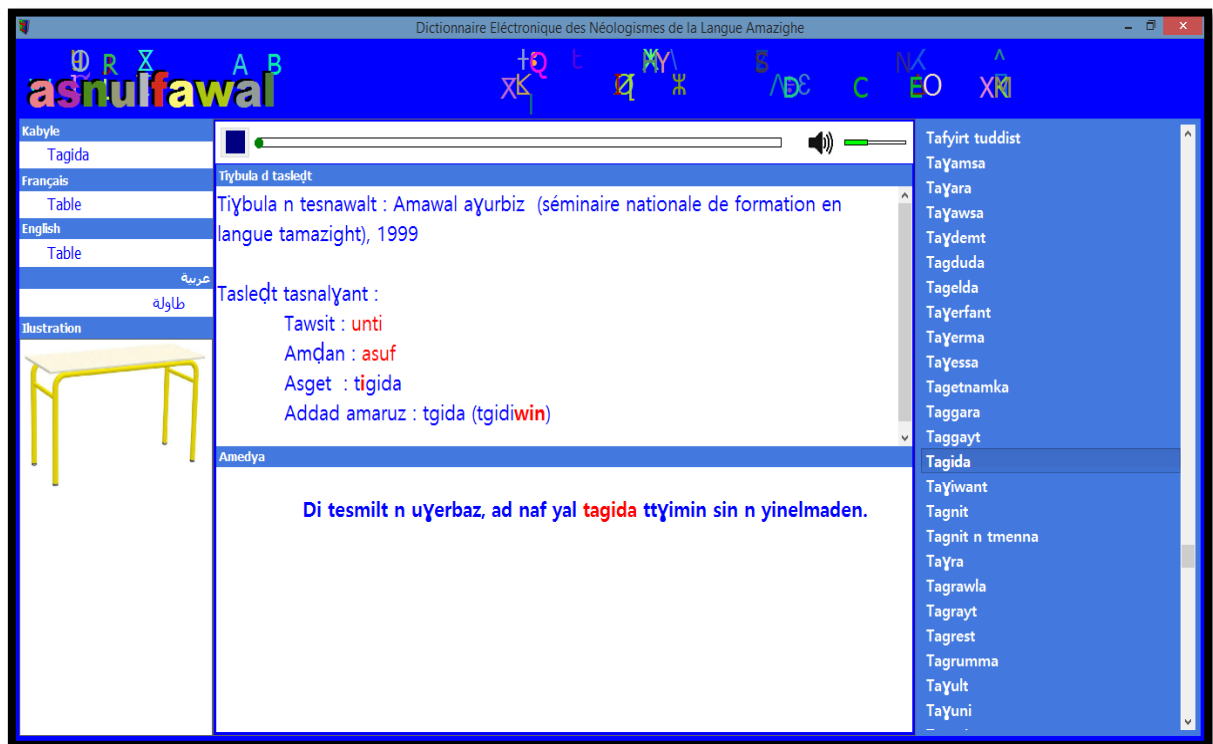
Dictionnaire Eléctronique des Néologismes de la Langue Amazighe

asnulfawal

Kabyle
Tagida
Français
Table
English
Table
عربية
طاولة
Ilustration

Tiɣbula d tasleḍt

Tiɣbula n tesnawalt : Amawal aɣurbiz (séminaire nationale de formation en langue tamazight), 1999

Tasleḍt tasnalɣant :
Tawsit : unti
Amḍan : asuf
Asget : tigida
Addad amaruz : tgida (tgidiwin)

Amedya

Di tesmilt n uɣerbaz, ad naf yal tagida ttɣimin sin n yinelmaden.

Tafyirt tuddist
Taɣamsa
Taɣara
Taɣawsa
Taɣdemt
Tagduda
Tagelda
Taɣerfant
Taɣerma
Taɣessa
Tagetnamka
Taggara
Taggayt
Tagida
Taɣiwant
Tagnit
Tagnit n tmenna
Taɣra
Tagrawla
Tagrayt
Tagrest
Tagrumma
Taɣult
Taɣuni